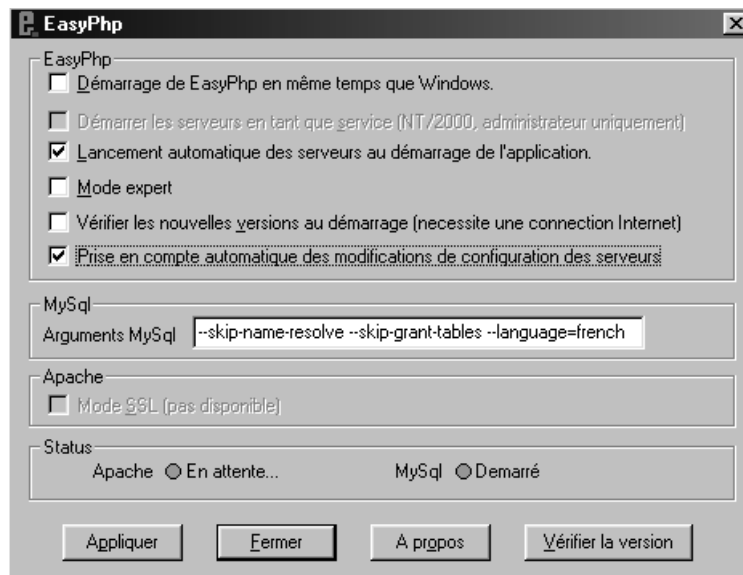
EasyPhp

EasyPhp

Démarrage de EasyPhp en même temps que Windows.

Démarrer les serveurs en tant que service (NT/2000, administrateur uniquement)

Lancement automatique des serveurs au démarrage de l'application.

Mode expert

Vérifier les nouvelles versions au démarrage (necessite une connection Internet)

Prise en compte automatique des modifications de configuration des serveurs

MySql

Arguments MySql --skip-name-resolve --skip-grant-tables --language=french

Apache

Mode SSL (pas disponible)

Status

Apache En attente...

MySql Demarré

Appliquer

Fermer

A propos

Vérifier la version